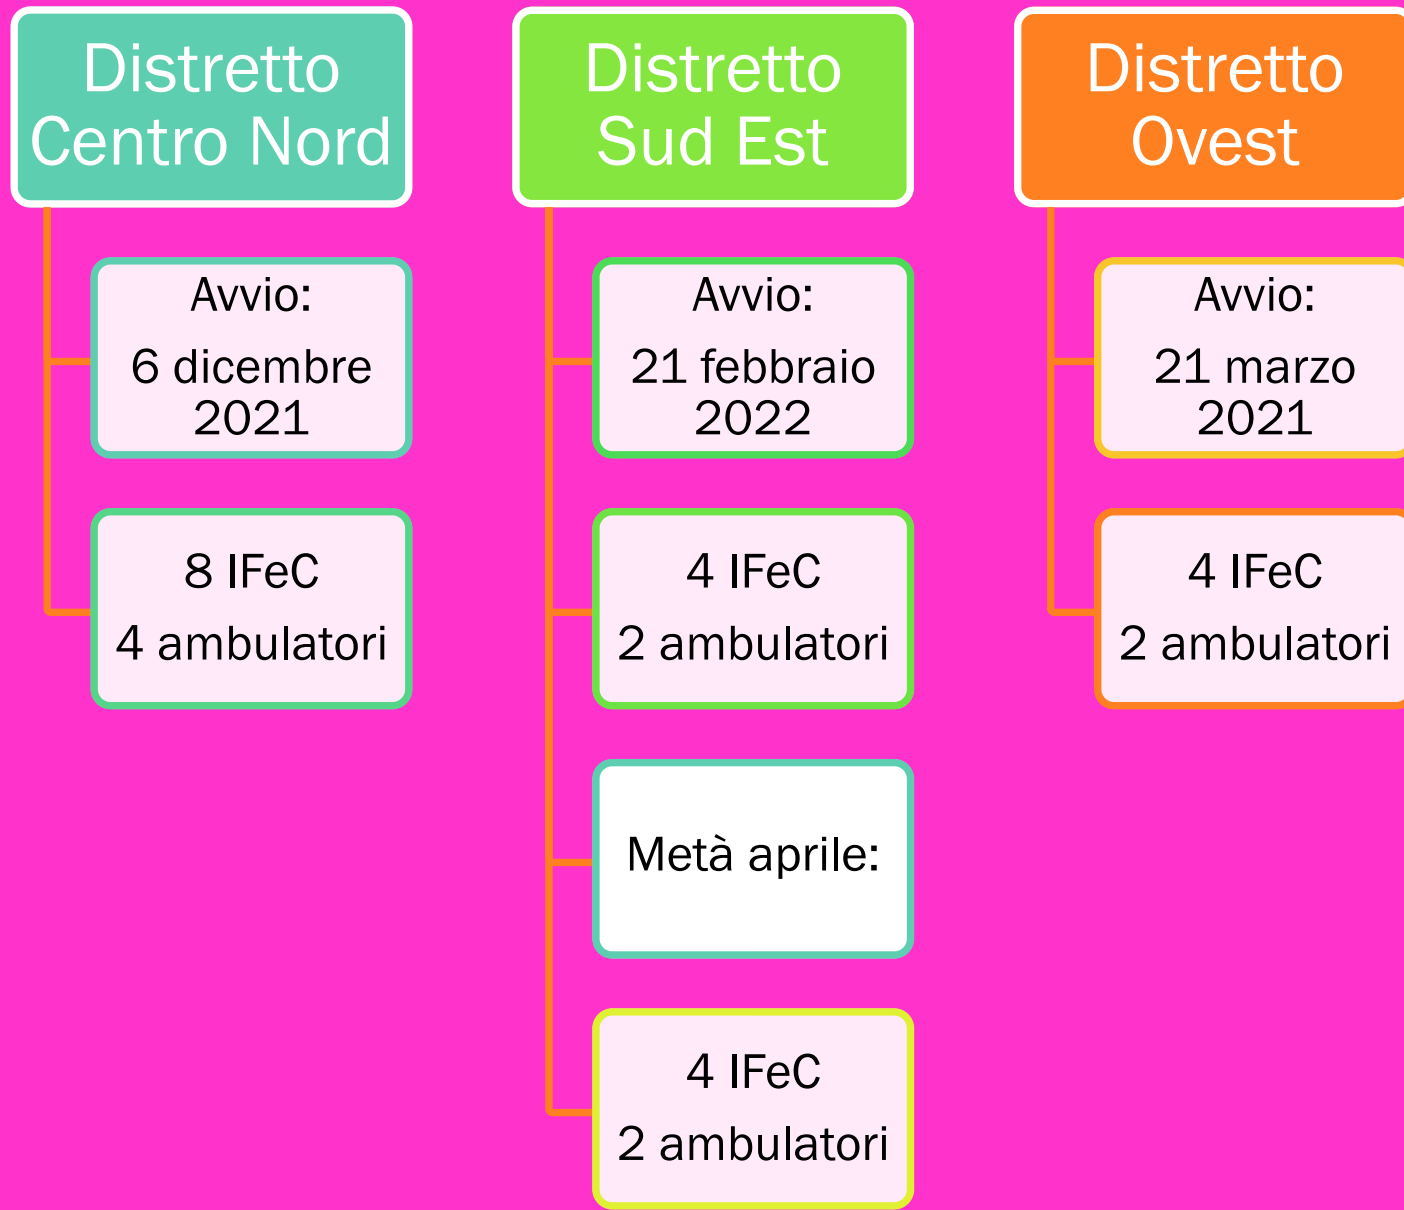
Distretto Centro Nord

Avvio:
6 dicembre 2021

8 IFeC
4 ambulatori

Distretto Sud Est

Avvio:
21 febbraio 2022

4 IFeC
2 ambulatori

Metà aprile:

4 IFeC
2 ambulatori

Distretto Ovest

Avvio:
21 marzo 2021

4 IFeC
2 ambulatori